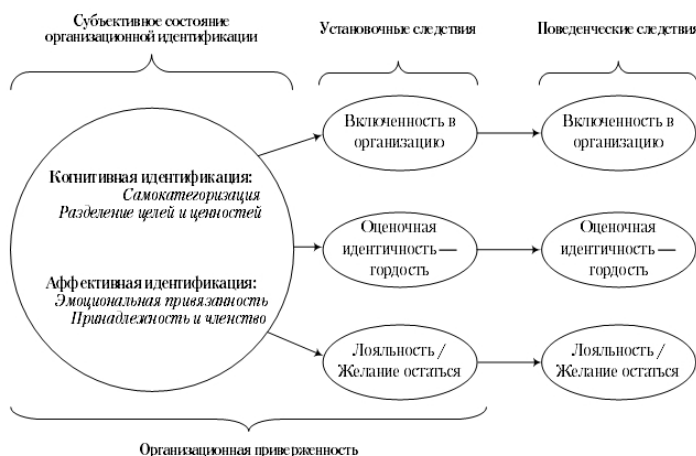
Субъективное состояние организационной идентификации

Установочные следствия

Поведенческие следствия

Когнитивная идентификация:
*Самокатегоризация*
*Разделение целей и ценностей*

Аффективная идентификация:
*Эмоциональная привязанность*
*Принадлежность и членство*

Включенность в организацию

Оценочная идентичность — гордость

Лояльность / Желание остаться

Включенность в организацию

Оценочная идентичность — гордость

Лояльность / Желание остаться

Организационная приверженность